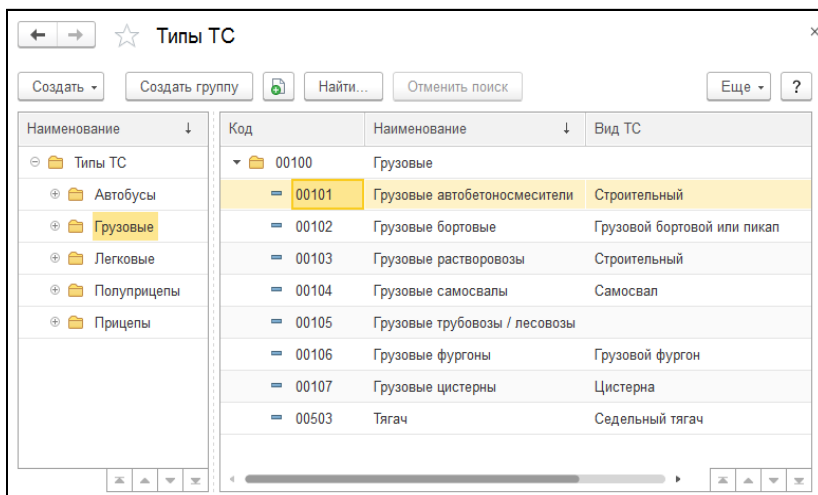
Типы ТС

Создать ▾ | Создать группу | Найти... | Отменить поиск | Еще ▾ | ?

Наименование ↓

Типы ТС
Автобусы
Грузовые
Легковые
Полуприцепы
Прицепы

| Код | Наименование ↓ | Вид ТС |
|---|---|---|
| 00100 | Грузовые | |
| 00101 | Грузовые автобетоносмесители | Строительный |
| 00102 | Грузовые бортовые | Грузовой бортовой или пикап |
| 00103 | Грузовые растворовозы | Строительный |
| 00104 | Грузовые самосвалы | Самосвал |
| 00105 | Грузовые трубовозы / лесовозы | |
| 00106 | Грузовые фургоны | Грузовой фургон |
| 00107 | Грузовые цистерны | Цистерна |
| 00503 | Тягач | Седельный тягач |